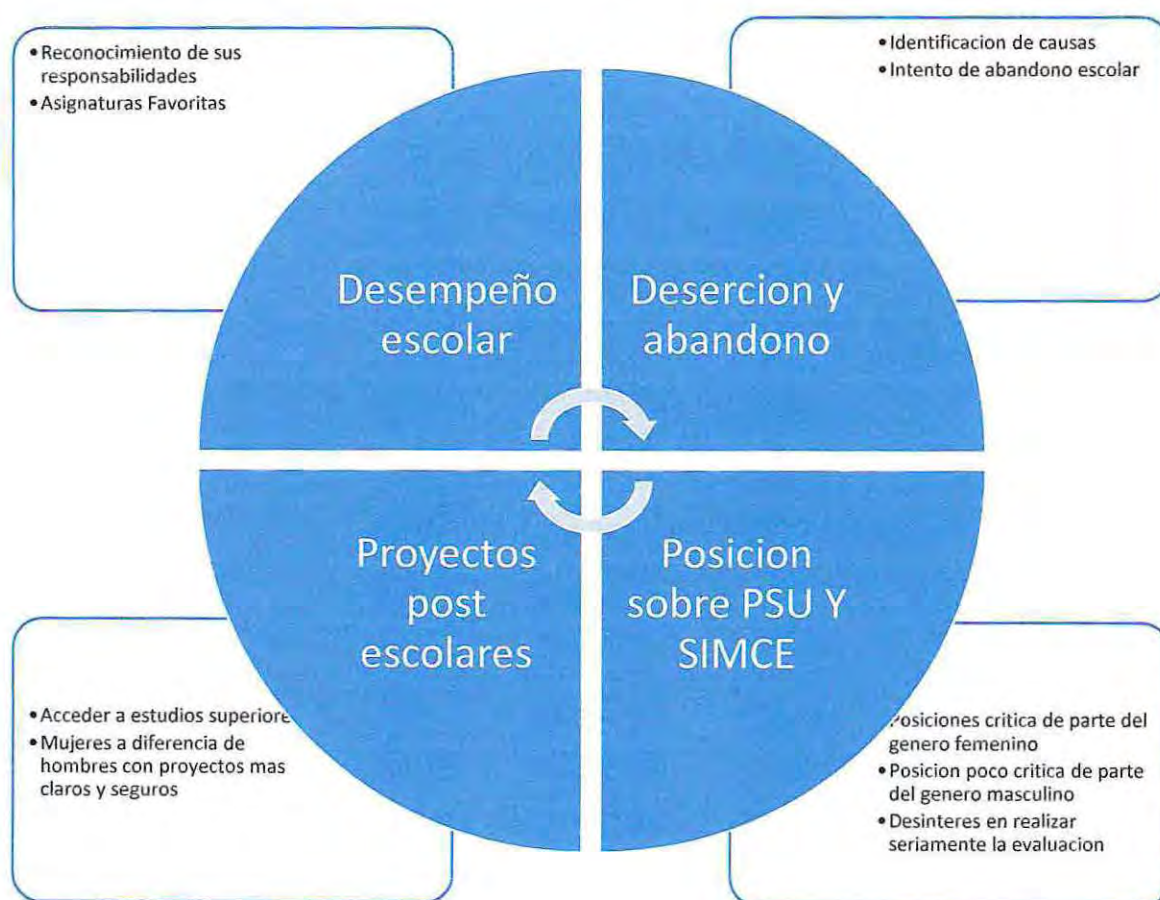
• Reconocimiento de sus responsabilidades
• Asignaturas Favoritas

• Identificacion de causas
• Intento de abandono escolar

Desempeño escolar

Desercion y abandono

Proyectos post escolares

Posicion sobre PSU Y SIMCE

• Acceder a estudios superiore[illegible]
• Mujeres a diferencia de hombres con proyectos mas claros y seguros

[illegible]osiciones critica de parte del genero femenino
• Posicion poco critica de parte del genero masculino
• Desinteres en realizar seriamente la evaluacion